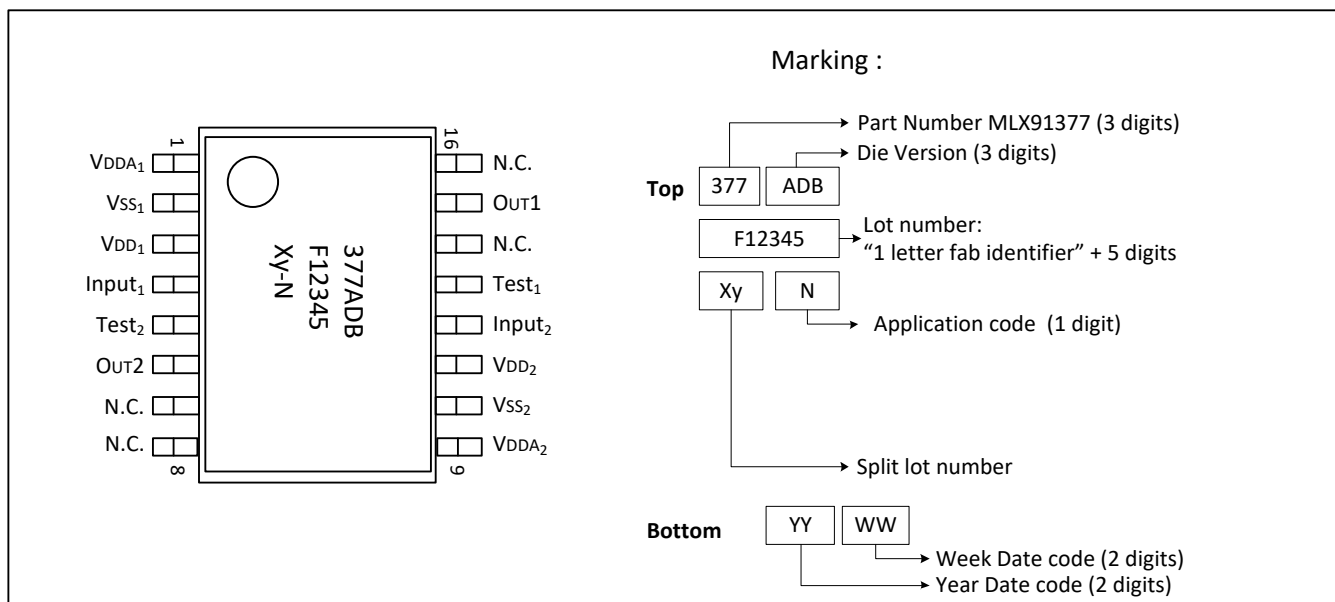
Marking :

1

16

8

9

VDDA$_1$

VSS$_1$

VDD$_1$

Input$_1$

Test$_2$

OUT2

N.C.

N.C.

N.C.

OUT1

N.C.

Test$_1$

Input$_2$

VDD$_2$

VSS$_2$

VDDA$_2$

377ADB
F12345
Xy-N

Part Number MLX91377 (3 digits)

Die Version (3 digits)

Top

377

ADB

F12345

Lot number:
"1 letter fab identifier" + 5 digits

Xy

N

Application code (1 digit)

Split lot number

Bottom

YY

WW

Week Date code (2 digits)

Year Date code (2 digits)